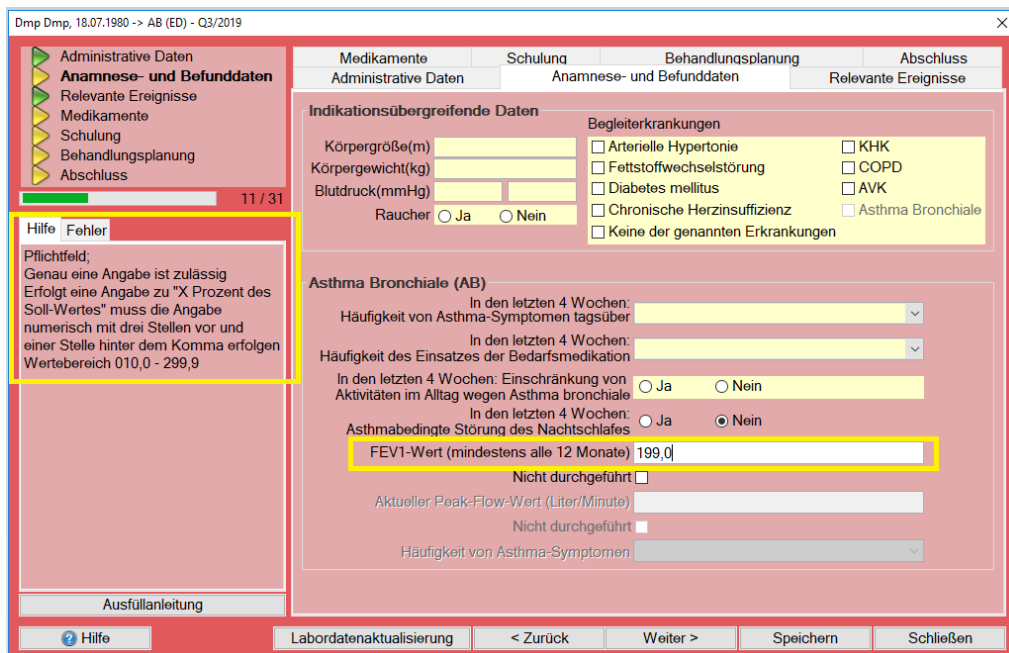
Dmp Dmp, 18.07.1980 -> AB (ED) - Q3/2019

Administrative Daten
Anamnese- und Befunddaten
Relevante Ereignisse
Medikamente
Schulung
Behandlungsplanung
Abschluss

11 / 31

Hilfe
Fehler

Pflichtfeld;
Genau eine Angabe ist zulässig
Erfolgt eine Angabe zu "X Prozent des Soll-Wertes" muss die Angabe numerisch mit drei Stellen vor und einer Stelle hinter dem Komma erfolgen
Wertebereich 010,0 - 299,9

Ausfüllanleitung

Medikamente | Schulung | Behandlungsplanung | Abschluss
Administrative Daten | Anamnese- und Befunddaten | Relevante Ereignisse

Indikationsübergreifende Daten
Körpergröße(m)
Körpergewicht(kg)
Blutdruck(mmHg)
Raucher ○ Ja ○ Nein

Begleiterkrankungen
Arterielle Hypertonie
Fettstoffwechselstörung
Diabetes mellitus
Chronische Herzinsuffizienz
Keine der genannten Erkrankungen
KHK
COPD
AVK
Asthma Bronchiale

Asthma Bronchiale (AB)
In den letzten 4 Wochen: Häufigkeit von Asthma-Symptomen tagsüber
In den letzten 4 Wochen: Häufigkeit des Einsatzes der Bedarfsmedikation
In den letzten 4 Wochen: Einschränkung von Aktivitäten im Alltag wegen Asthma bronchiale ○ Ja ○ Nein
In den letzten 4 Wochen: Asthmabedingte Störung des Nachtschlafes ○ Ja ◉ Nein
FEV1-Wert (mindestens alle 12 Monate) 199,0
Nicht durchgeführt
Aktueller Peak-Flow-Wert (Liter/Minute)
Nicht durchgeführt
Häufigkeit von Asthma-Symptomen

Hilfe | Labordatenaktualisierung | < Zurück | Weiter > | Speichern | Schließen